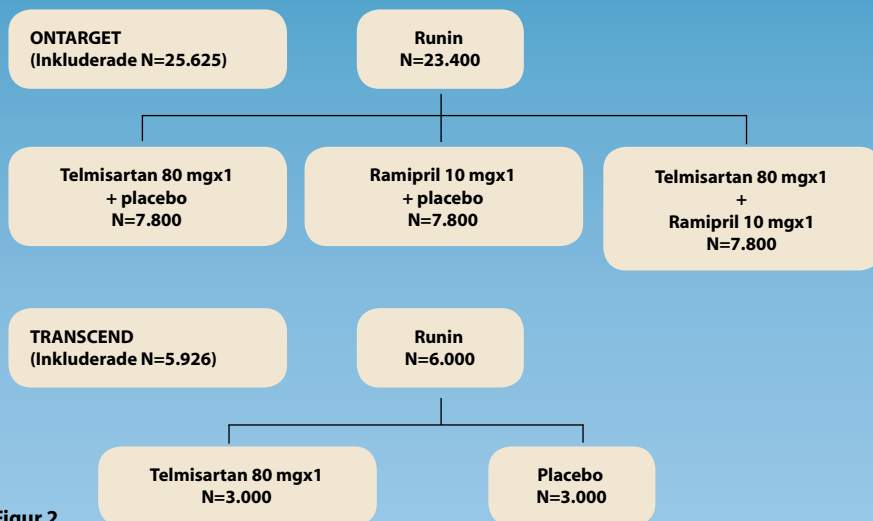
ONTARGET
(Inkluderade N=25.625)

Runin
N=23.400

Telmisartan 80 mgx1
+ placebo
N=7.800

Ramipril 10 mgx1
+ placebo
N=7.800

Telmisartan 80 mgx1
+
Ramipril 10 mgx1
N=7.800

TRANSCEND
(Inkluderade N=5.926)

Runin
N=6.000

Telmisartan 80 mgx1
N=3.000

Placebo
N=3.000

Figur 2